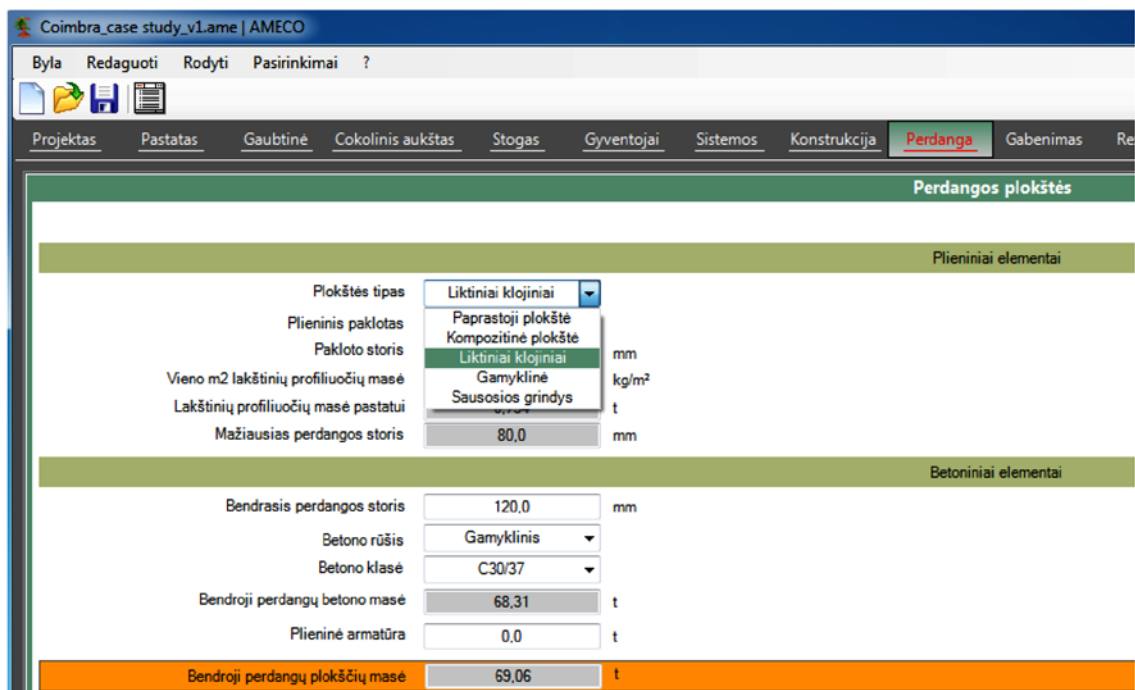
Coimbra_case study_v1.ame | AMECO

Byla Redaguoti Rodyti Pasirinkimai ?

Projektas Pastatas Gaubtinė Cokolinis aukštas Stogas Gyventojai Sistemos Konstrukcija Perdanga Gabenimas Re

Perdangos plokštės

Plieniniai elementai

Plokštės tipas Liktiniai klojiniai

Paprastoji plokštė
Kompozitinė plokštė
Liktiniai klojiniai
Gamyklinė
Sausosios grindys

Plieninis paklotas
Pakloto storis mm
Vieno m2 lakštinių profiliuočių masė kg/m²
Lakštinių profiliuočių masė pastatui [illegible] t
Mažiausias perdangos storis 80,0 mm

Betoniniai elementai

Bendrasis perdangos storis 120,0 mm
Betono rūšis Gamyklinis
Betono klasė C30/37
Bendroji perdangų betono masė 68,31 t
Plieninė armatūra 0,0 t
Bendroji perdangų plokščių masė 69,06 t